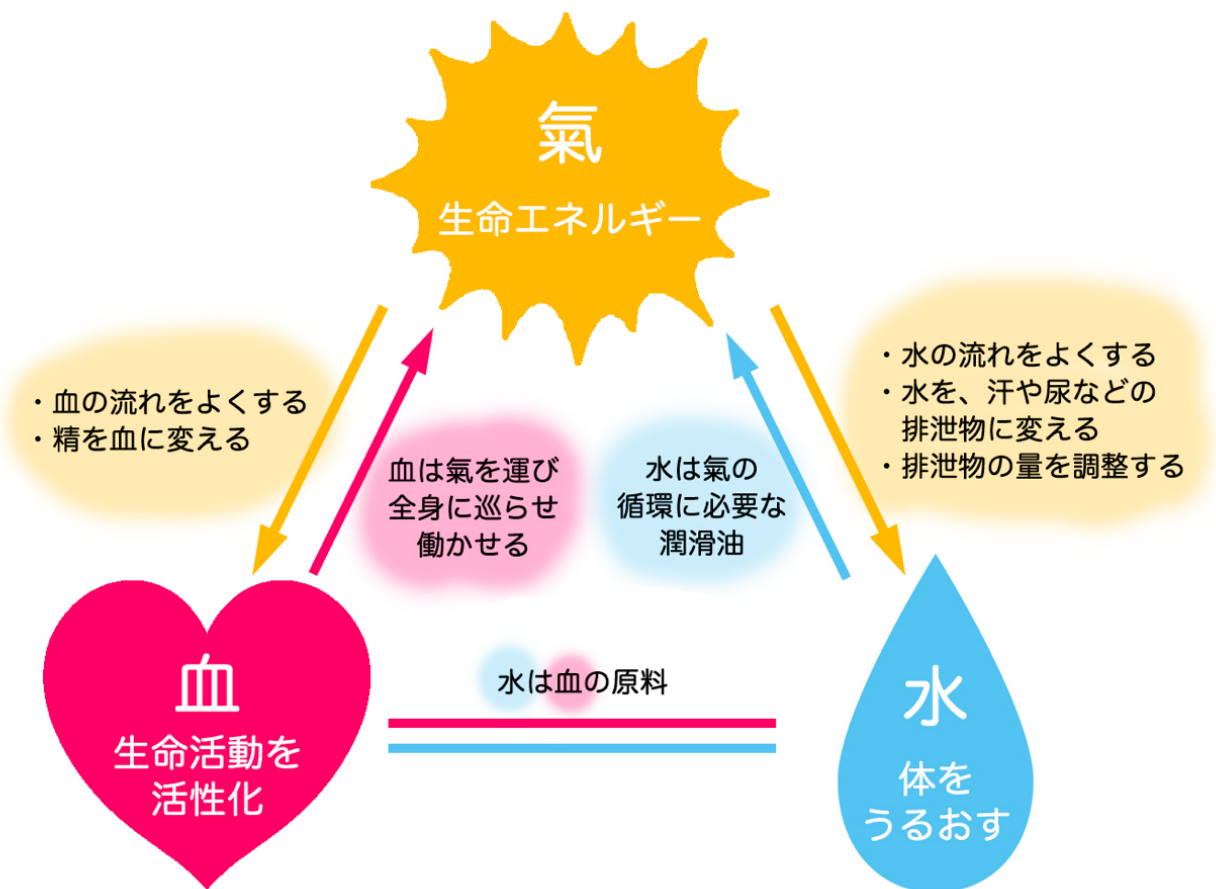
氣
生命エネルギー

・血の流れをよくする
・精を血に変える

血は氣を運び
全身に巡らせ
働かせる

水は氣の
循環に必要な
潤滑油

・水の流れをよくする
・水を、汗や尿などの
排泄物に変える
・排泄物の量を調整する

血
生命活動を
活性化

水は血の原料

水
体を
うるおす